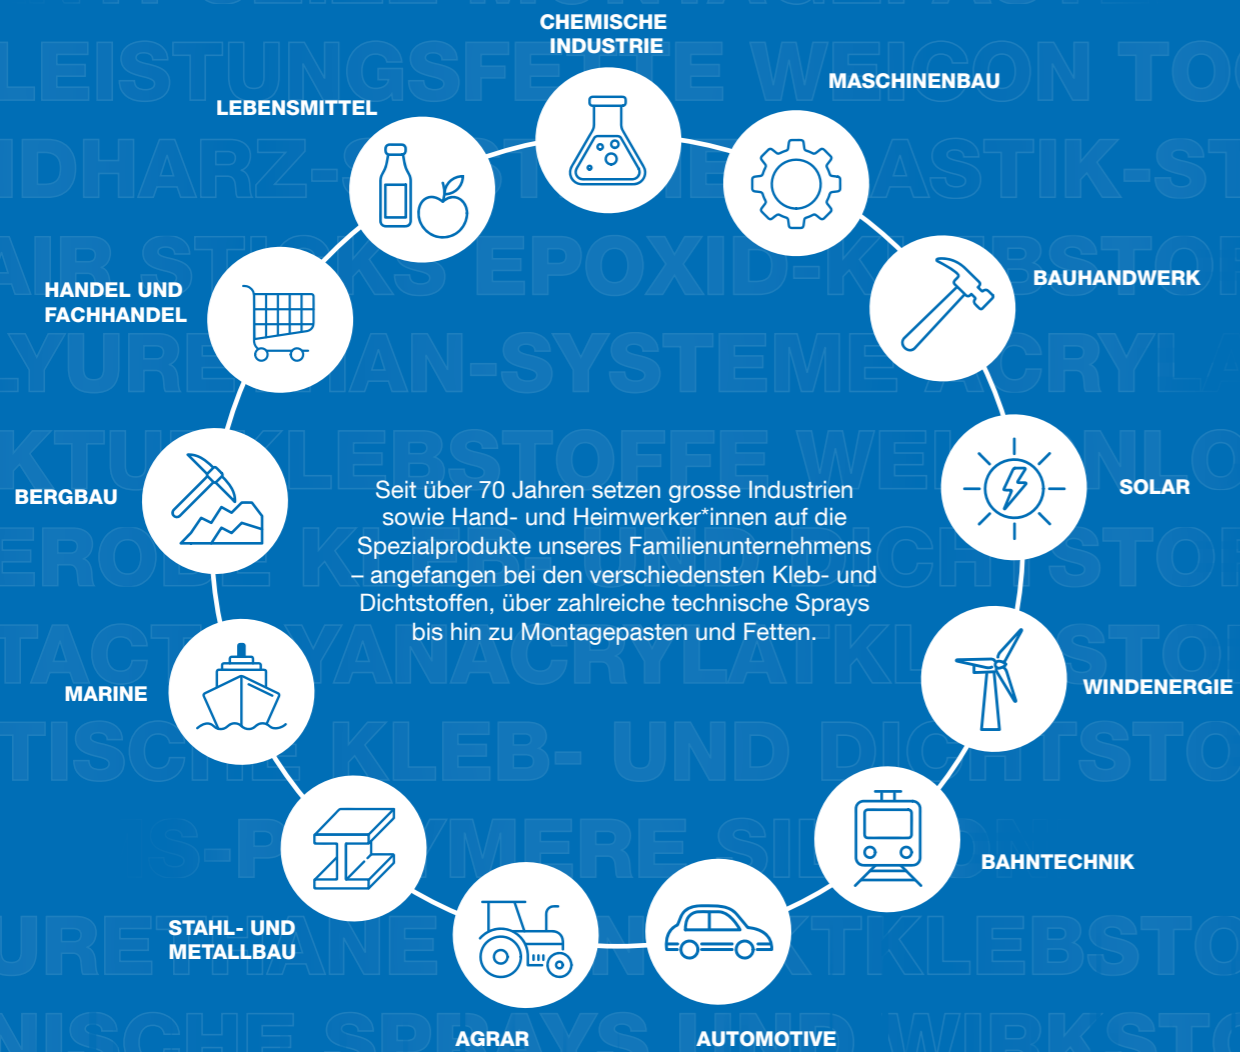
CHEMISCHE INDUSTRIE

MASCHINENBAU

LEBENSMITTEL

BAUHANDWERK

HANDEL UND FACHHANDEL

SOLAR

BERGBAU

Seit über 70 Jahren setzen grosse Industrien sowie Hand- und Heimwerker*innen auf die Spezialprodukte unseres Familienunternehmens – angefangen bei den verschiedensten Kleb- und Dichtstoffen, über zahlreiche technische Sprays bis hin zu Montagepasten und Fetten.

WINDENERGIE

MARINE

BAHNTECHNIK

STAHL- UND METALLBAU

AGRAR

AUTOMOTIVE

LEISTUNGSFELDER WEICON TOO
IDHARZ-SYSTEME PLASTIK-ST
AIR STICKS EPOXID-KLEBSTO
LYURETHAN-SYSTEME ACRYLA
KTUKLEBSTOFFE WEICONLO
EROLE KONTAKTKLEBSTO
TACT CYANACRYLATKLEBSTO
TISCHE KLEB- UND DICHTSTO
S-POLYMERE SILIKONE
URETHANE KONTAKTKLEBSTO
NISCHE SPRAYS UND WIRKSTO